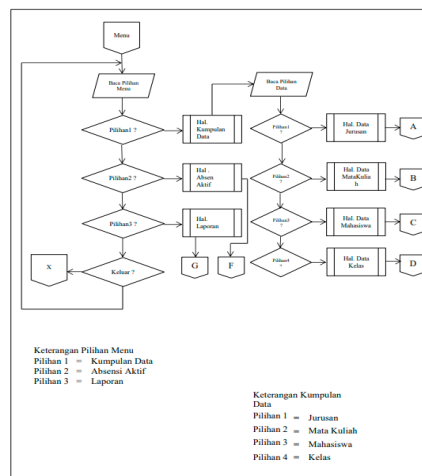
Menu

Baca Pilihan Menu

Pilihan1 ?

Hal. Kumpulan Data

Baca Pilihan Data

Pilihan1 ?

Hal. Data Jurusan

A

Pilihan2 ?

Hal. Absen Aktif

Pilihan2 ?

Hal. Data MataKuliah

B

Pilihan3 ?

Hal. Laporan

Pilihan3 ?

Hal. Data Mahasiswa

C

X

Keluar ?

G

F

Pilihan4 ?

Hal. Data Kelas

D

Keterangan Pilihan Menu
Pilihan 1 = Kumpulan Data
Pilihan 2 = Absensi Aktif
Pilihan 3 = Laporan

Keterangan Kumpulan Data
Pilihan 1 = Jurusan
Pilihan 2 = Mata Kuliah
Pilihan 3 = Mahasiswa
Pilihan 4 = Kelas